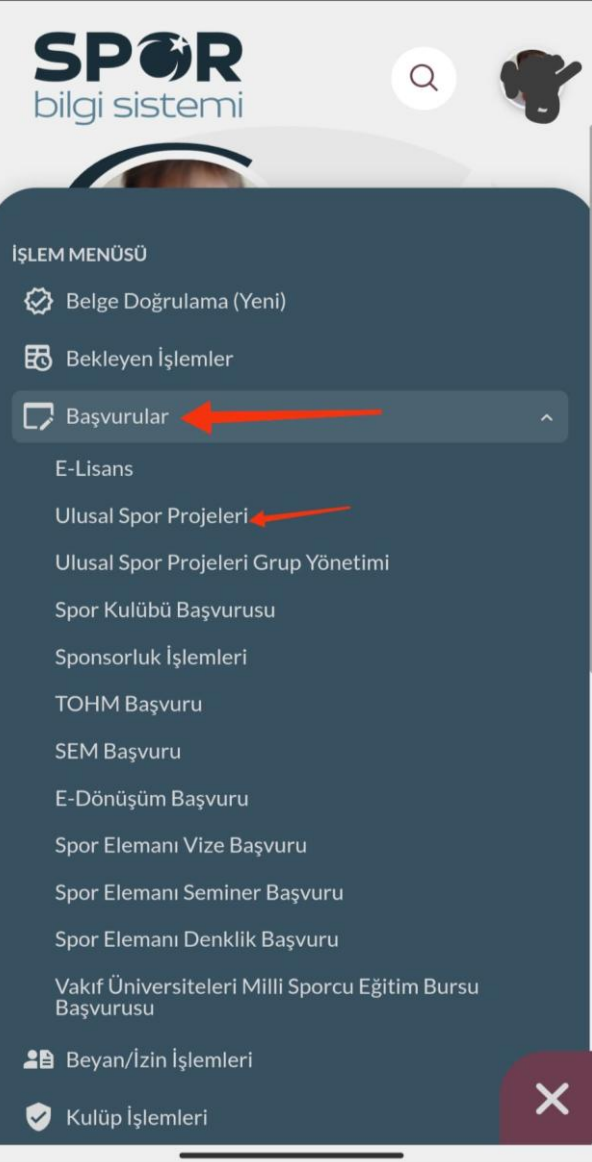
SPOR
bilgi sistemi

İŞLEM MENÜSÜ

Belge Doğrulama (Yeni)

Bekleyen İşlemler

Başvurular

E-Lisans

Ulusal Spor Projeleri

Ulusal Spor Projeleri Grup Yönetimi

Spor Kulübü Başvurusu

Sponsorluk İşlemleri

TOHM Başvuru

SEM Başvuru

E-Dönüşüm Başvuru

Spor Elemanı Vize Başvuru

Spor Elemanı Seminer Başvuru

Spor Elemanı Denklik Başvuru

Vakıf Üniversiteleri Milli Sporcu Eğitim Bursu Başvurusu

Beyan/İzin İşlemleri

Kulüp İşlemleri